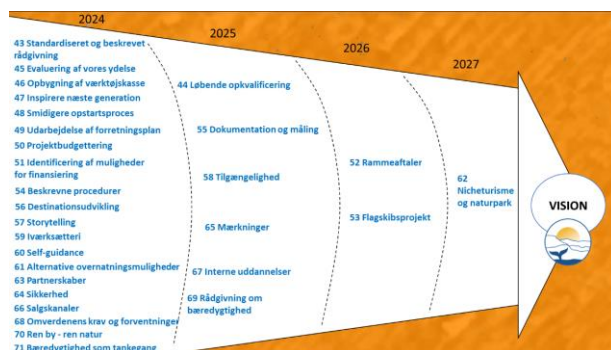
2024
2025
2026
2027

43 Standardiseret og beskrevet rådgivning
45 Evaluering af vores ydelse
46 Opbygning af værktøjskasse
47 Inspirere næste generation
48 Smidigere opstartsproces
49 Udarbejdelse af forretningsplan
50 Projektbudgettering
51 Identificering af muligheder for finansiering
54 Beskrevne procedurer
56 Destinationsudvikling
57 Storytelling
59 Iværksætteri
60 Self-guidance
61 Alternative overnatningsmuligheder
63 Partnerskaber
64 Sikkerhed
66 Salgskanaler
68 Omverdenens krav og forventninger
70 Ren by - ren natur
71 Bæredygtighed som tankegang

44 Løbende opkvalificering
55 Dokumentation og måling
58 Tilgængelighed
65 Mærkninger
67 Interne uddannelser
69 Rådgivning om bæredygtighed

52 Rammeaftaler
53 Flagskibsprojekt

62 Nicheturisme og naturpark

VISION